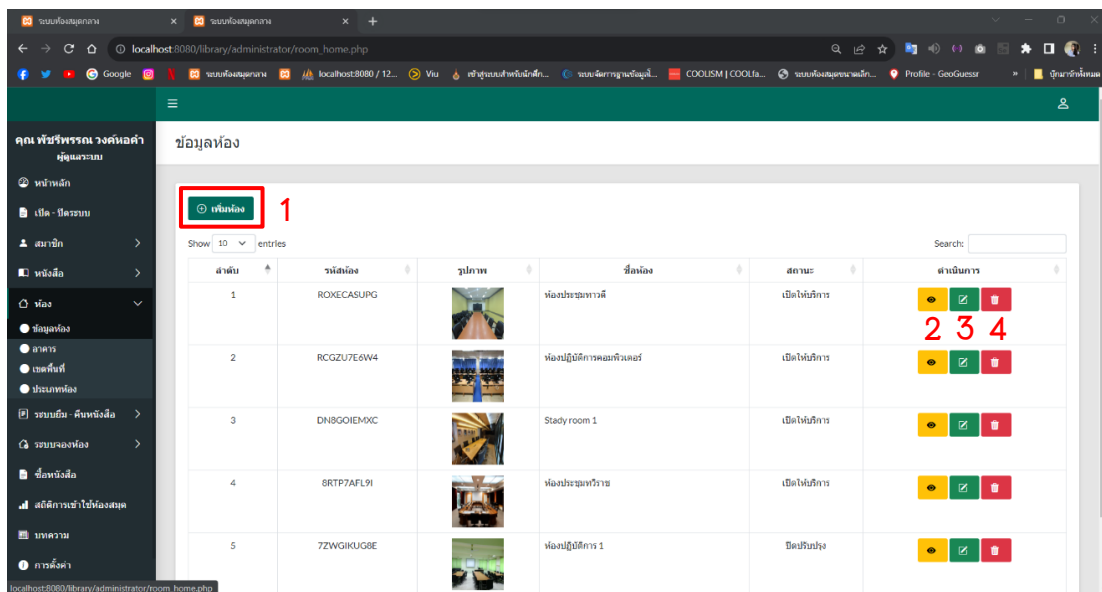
ระบบห้องสมุดกลาง × ระบบห้องสมุดกลาง × +

localhost:8080/library/administrator/room_home.php

Google ระบบห้องสมุดกลาง localhost:8080 / 12... Viu เข้าสู่ระบบสำหรับนักศึก... ระบบจัดการฐานข้อมูลสิ... COOLISM | COOLfa... ระบบห้องสมุดขนาดเล็ก... Profile - GeoGuessr » บุ๊กมาร์กทั้งหมด

≡

คุณ พัชรีพรรณ วงศ์หอคำ
ผู้ดูแลระบบ

หน้าหลัก
เปิด - ปิดระบบ
สมาชิก
หนังสือ
ห้อง
ข้อมูลห้อง
อาคาร
เขตพื้นที่
ประเภทห้อง
ระบบยืม - คืนหนังสือ
ระบบจองห้อง
ซื้อหนังสือ
สถิติการเข้าใช้ห้องสมุด
บทความ
การตั้งค่า

ข้อมูลห้อง

เพิ่มห้อง 1

Show 10 entries

Search:

| ลำดับ | รหัสห้อง | รูปภาพ | ชื่อห้อง | สถานะ | ดำเนินการ |
|---|---|---|---|---|---|
| 1 | ROXECASUPG | | ห้องประชุมทาวดี | เปิดให้บริการ | 2 3 4 |
| 2 | RCGZU7E6W4 | | ห้องปฏิบัติการคอมพิวเตอร์ | เปิดให้บริการ | |
| 3 | DN8GOIEMXC | | Stady room 1 | เปิดให้บริการ | |
| 4 | 8RTP7AFL9I | | ห้องประชุมทวีราช | เปิดให้บริการ | |
| 5 | 7ZWGIKUG8E | | ห้องปฏิบัติการ 1 | ปิดปรับปรุง | |

localhost:8080/library/administrator/room_home.php